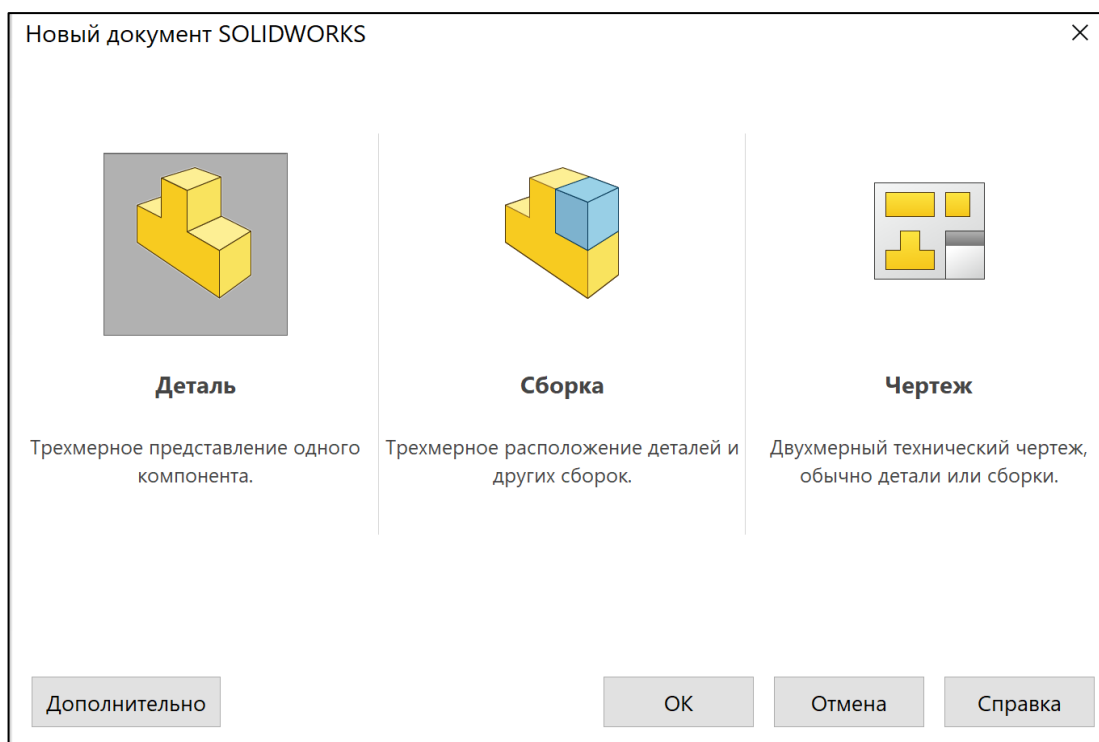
Новый документ SOLIDWORKS

×

Деталь

Трехмерное представление одного компонента.

Сборка

Трехмерное расположение деталей и других сборок.

Чертеж

Двухмерный технический чертеж, обычно детали или сборки.

Дополнительно

OK

Отмена

Справка